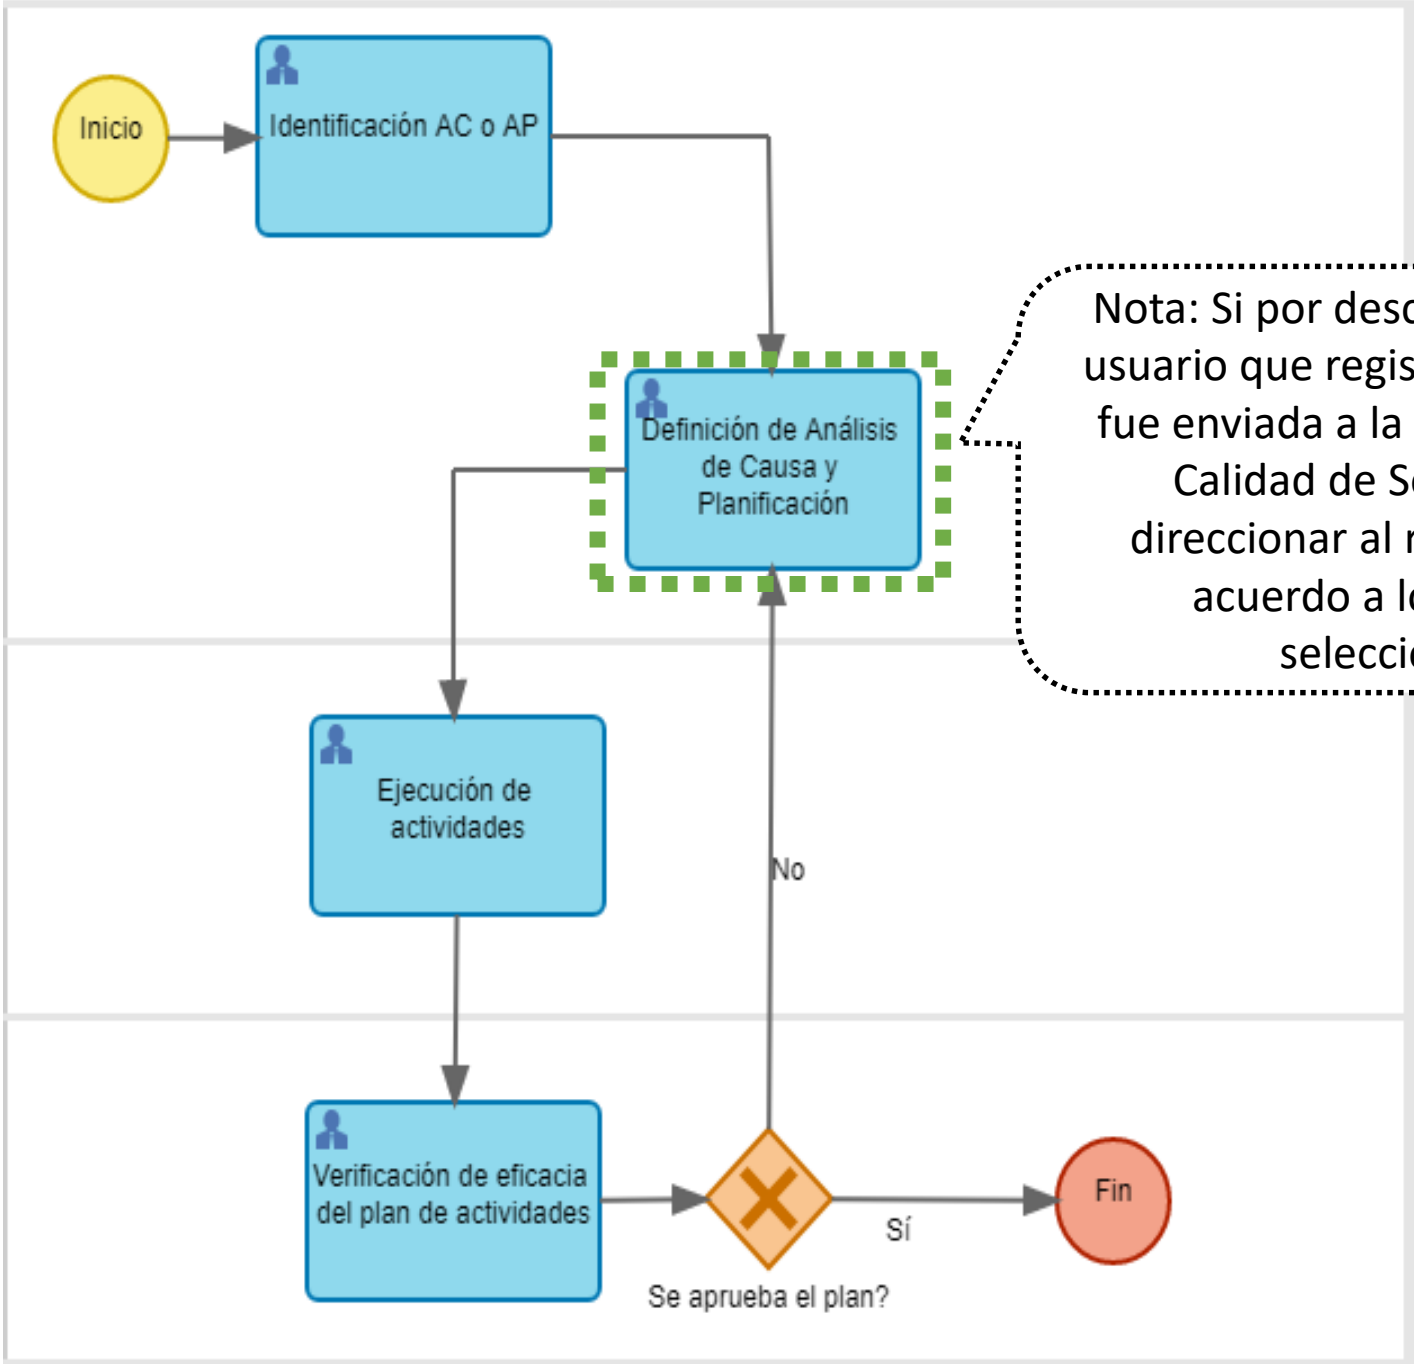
Inicio

Identificación AC o AP

Definición de Análisis de Causa y Planificación

Nota: Si por desc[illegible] usuario que regis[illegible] fue enviada a la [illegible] Calidad de S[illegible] direccionar al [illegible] acuerdo a l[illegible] selecci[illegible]

Ejecución de actividades

No

Verificación de eficacia del plan de actividades

Sí

Fin

Se aprueba el plan?